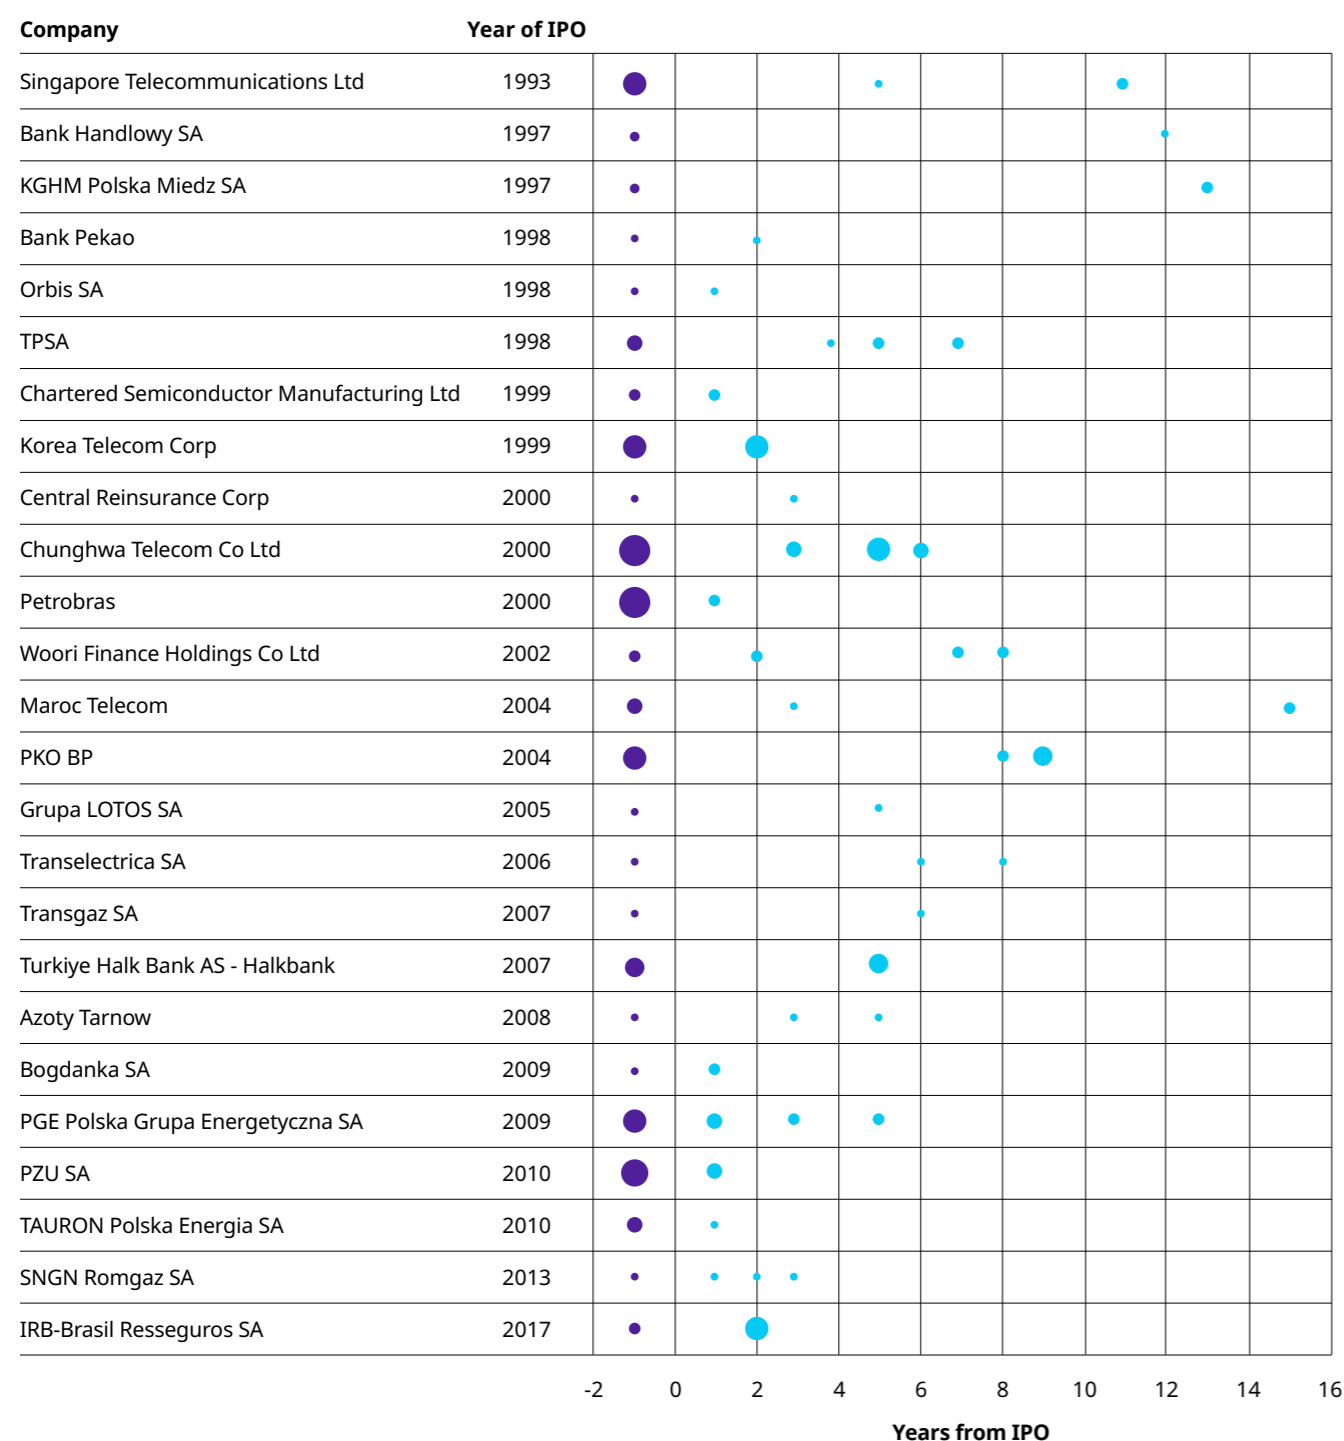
| Company | Year of IPO |
|---|---|
| Singapore Telecommunications Ltd | 1993 |
| Bank Handlowy SA | 1997 |
| KGHM Polska Miedz SA | 1997 |
| Bank Pekao | 1998 |
| Orbis SA | 1998 |
| TPSA | 1998 |
| Chartered Semiconductor Manufacturing Ltd | 1999 |
| Korea Telecom Corp | 1999 |
| Central Reinsurance Corp | 2000 |
| Chunghwa Telecom Co Ltd | 2000 |
| Petrobras | 2000 |
| Woori Finance Holdings Co Ltd | 2002 |
| Maroc Telecom | 2004 |
| PKO BP | 2004 |
| Grupa LOTOS SA | 2005 |
| Transelectrica SA | 2006 |
| Transgaz SA | 2007 |
| Turkiye Halk Bank AS - Halkbank | 2007 |
| Azoty Tarnow | 2008 |
| Bogdanka SA | 2009 |
| PGE Polska Grupa Energetyczna SA | 2009 |
| PZU SA | 2010 |
| TAURON Polska Energia SA | 2010 |
| SNGN Romgaz SA | 2013 |
| IRB-Brasil Resseguros SA | 2017 |

-2 0 2 4 6 8 10 12 14 16

Years from IPO